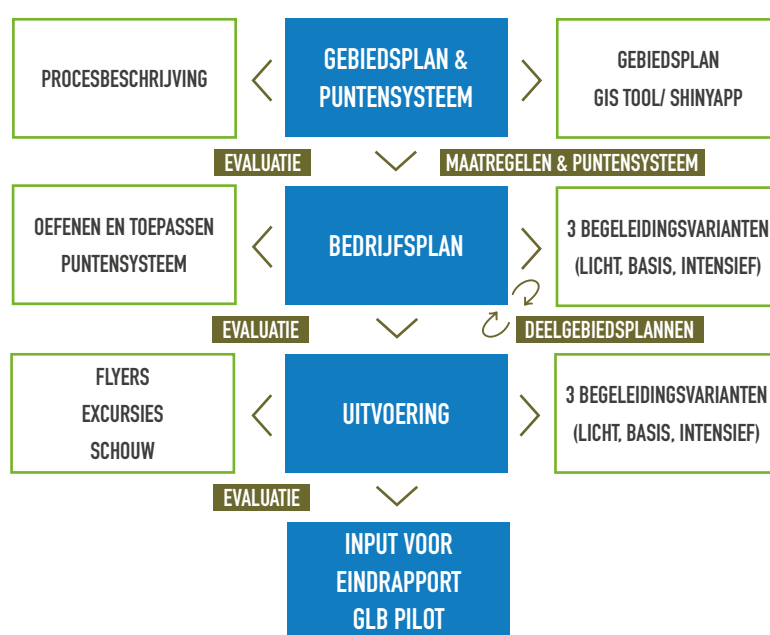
PROCESBESCHRIJVING

GEBIEDSPLAN & PUNTENSYSTEEM

GEBIEDSPLAN
GIS TOOL/ SHINYAPP

EVALUATIE

MAATREGELEN & PUNTENSYSTEEM

OEFENEN EN TOEPASSEN PUNTENSYSTEEM

BEDRIJFSPLAN

3 BEGELEIDINGSVARIANTEN
(LICHT, BASIS, INTENSIEF)

EVALUATIE

DEELGEBIEDSPLANNEN

FLYERS
EXCURSIES
SCHOUW

UITVOERING

3 BEGELEIDINGSVARIANTEN
(LICHT, BASIS, INTENSIEF)

EVALUATIE

INPUT VOOR
EINDRAPPORT
GLB PILOT